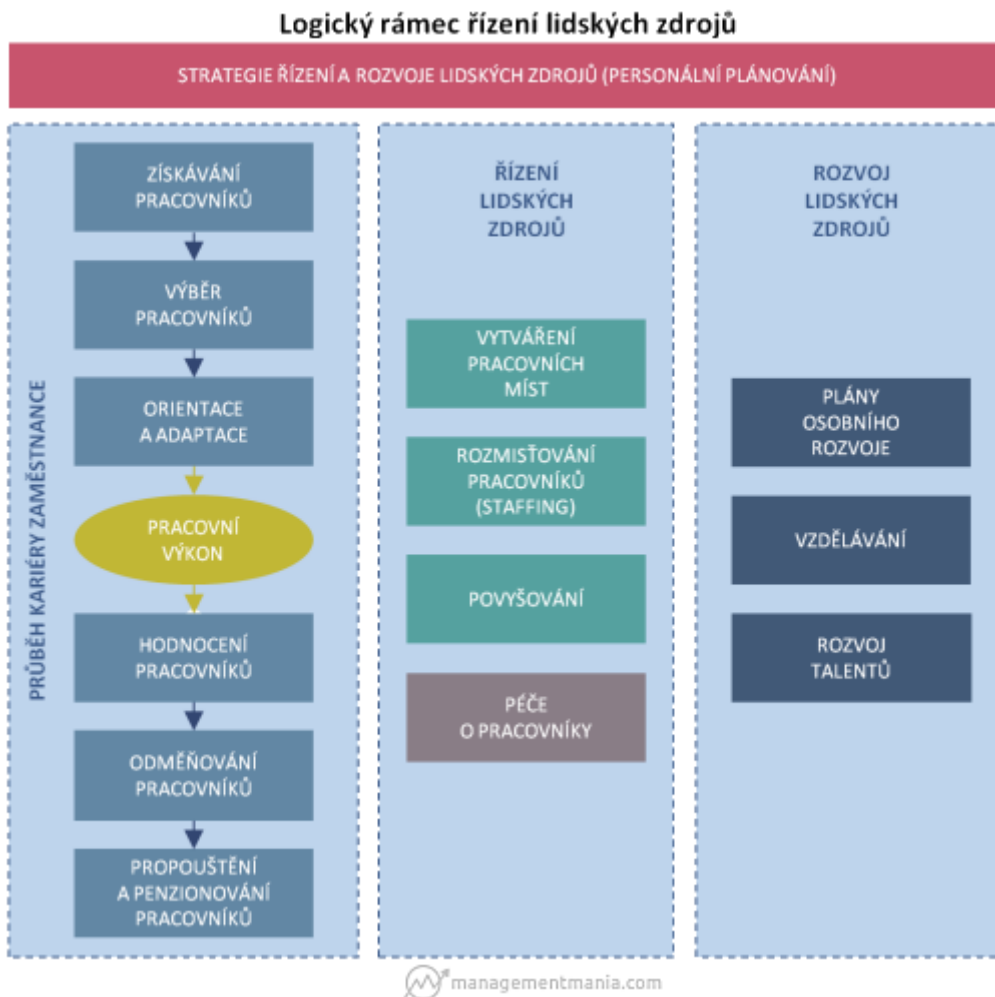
Logický rámec řízení lidských zdrojů

STRATEGIE ŘÍZENÍ A ROZVOJE LIDSKÝCH ZDROJŮ (PERSONÁLNÍ PLÁNOVÁNÍ)

PRŮBĚH KARIÉRY ZAMĚSTNANCE

ZÍSKÁVÁNÍ PRACOVNÍKŮ

VÝBĚR PRACOVNÍKŮ

ORIENTACE A ADAPTACE

PRACOVNÍ VÝKON

HODNOCENÍ PRACOVNÍKŮ

ODMĚŇOVÁNÍ PRACOVNÍKŮ

PROPOUŠTĚNÍ A PENZIONOVÁNÍ PRACOVNÍKŮ

ŘÍZENÍ LIDSKÝCH ZDROJŮ

VYTVÁŘENÍ PRACOVNÍCH MÍST

ROZMISŤOVÁNÍ PRACOVNÍKŮ (STAFFING)

POVYŠOVÁNÍ

PÉČE O PRACOVNÍKY

ROZVOJ LIDSKÝCH ZDROJŮ

PLÁNY OSOBNÍHO ROZVOJE

VZDĚLÁVÁNÍ

ROZVOJ TALENTŮ

managementmania.com